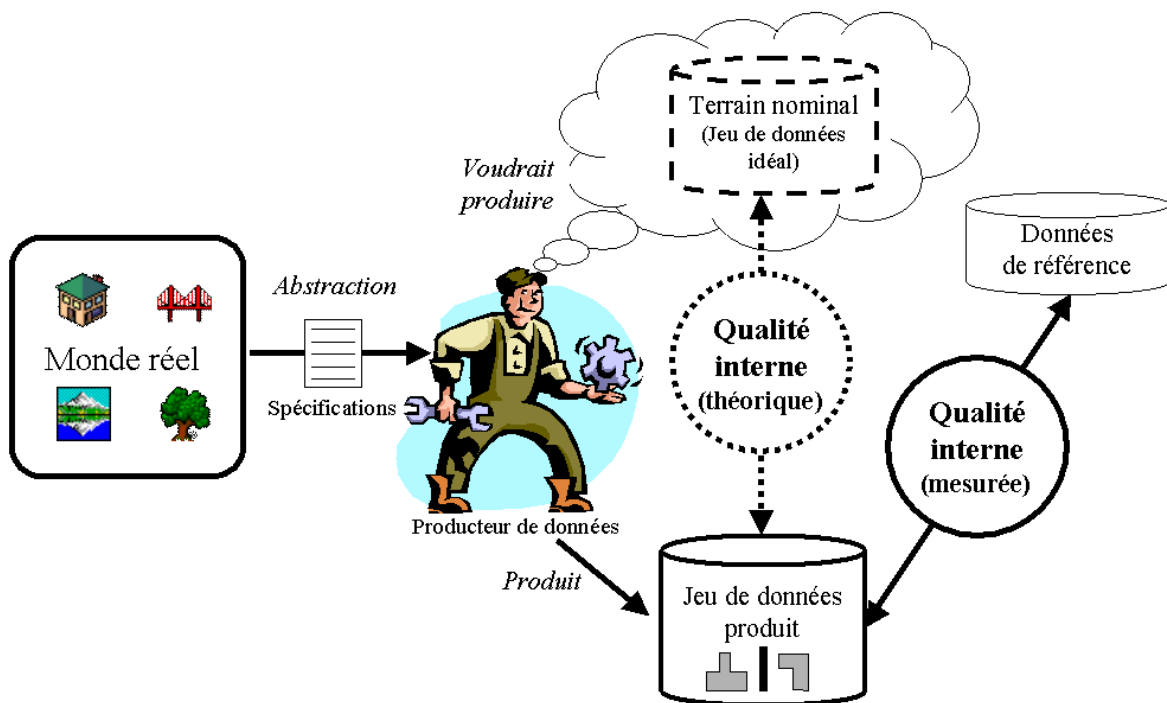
Terrain nominal (Jeu de données idéal)

Voudrait produire

Données de référence

Abstraction

Monde réel

Spécifications

Qualité interne (théorique)

Qualité interne (mesurée)

Producteur de données

Produit

Jeu de données produit